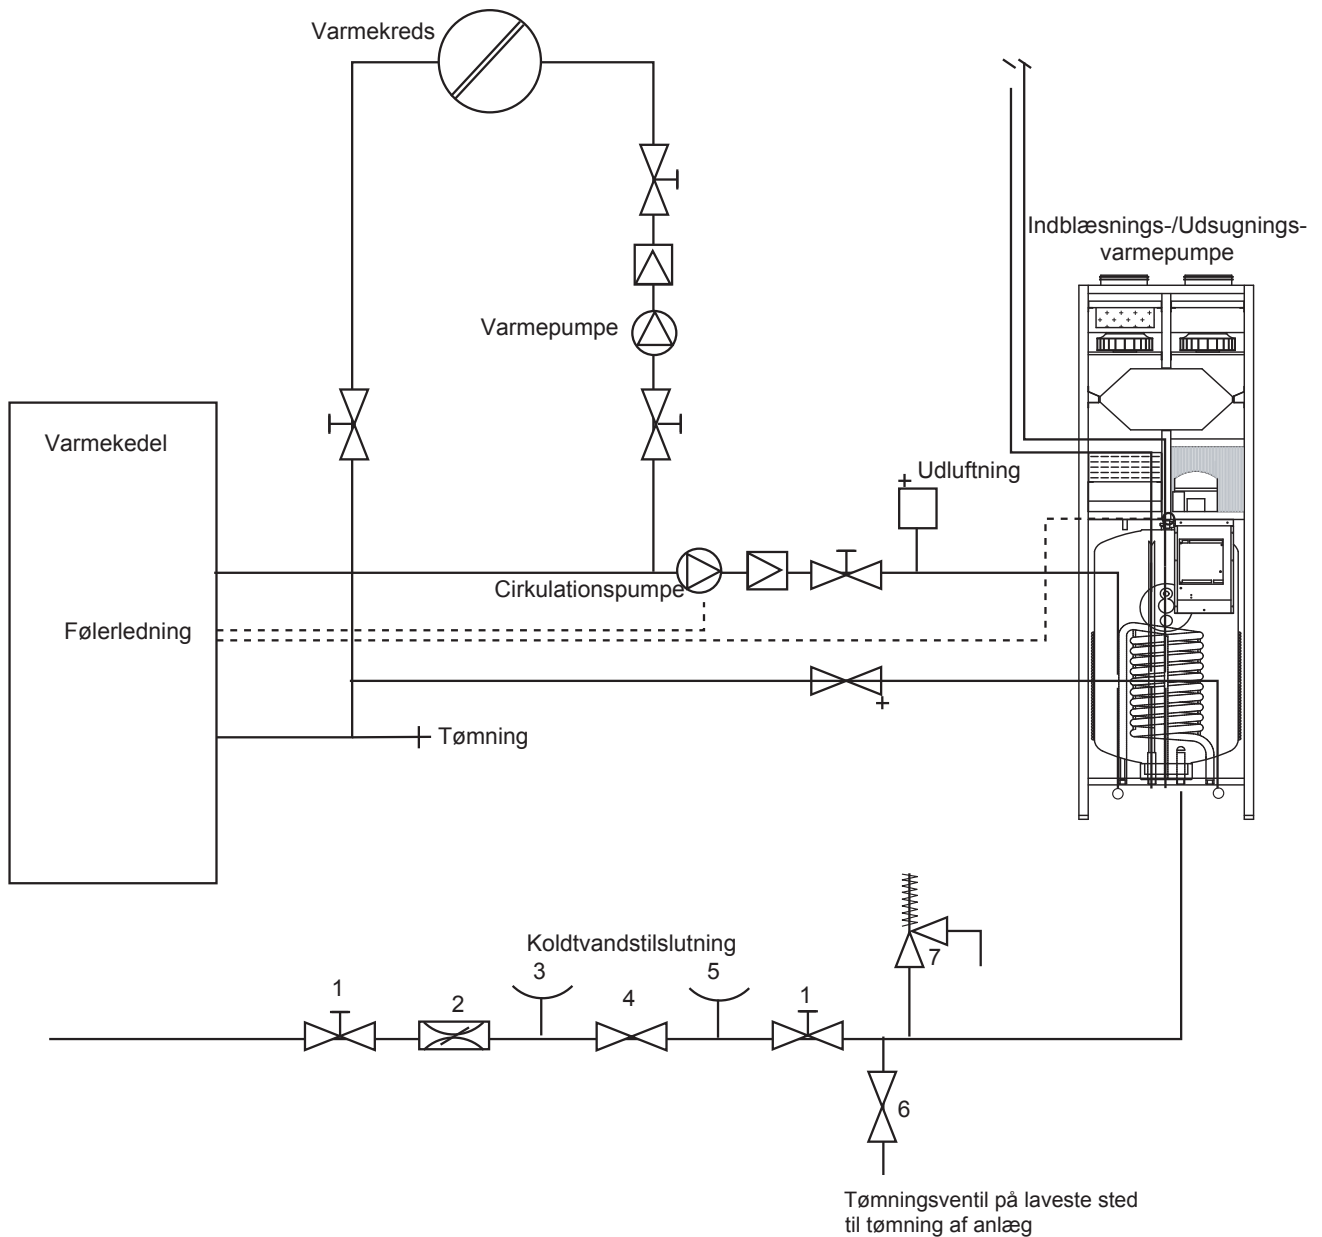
Varmekreds

Indblæsnings-/Udsugnings-
varmepumpe

Varmepumpe

Varmekedel

Udluftning

Cirkulationspumpe

Følerledning

Tømning

Koldtvandstilslutning

3

5

1

2

4

1

7

6

Tømningsventil på laveste sted
til tømning af anlæg